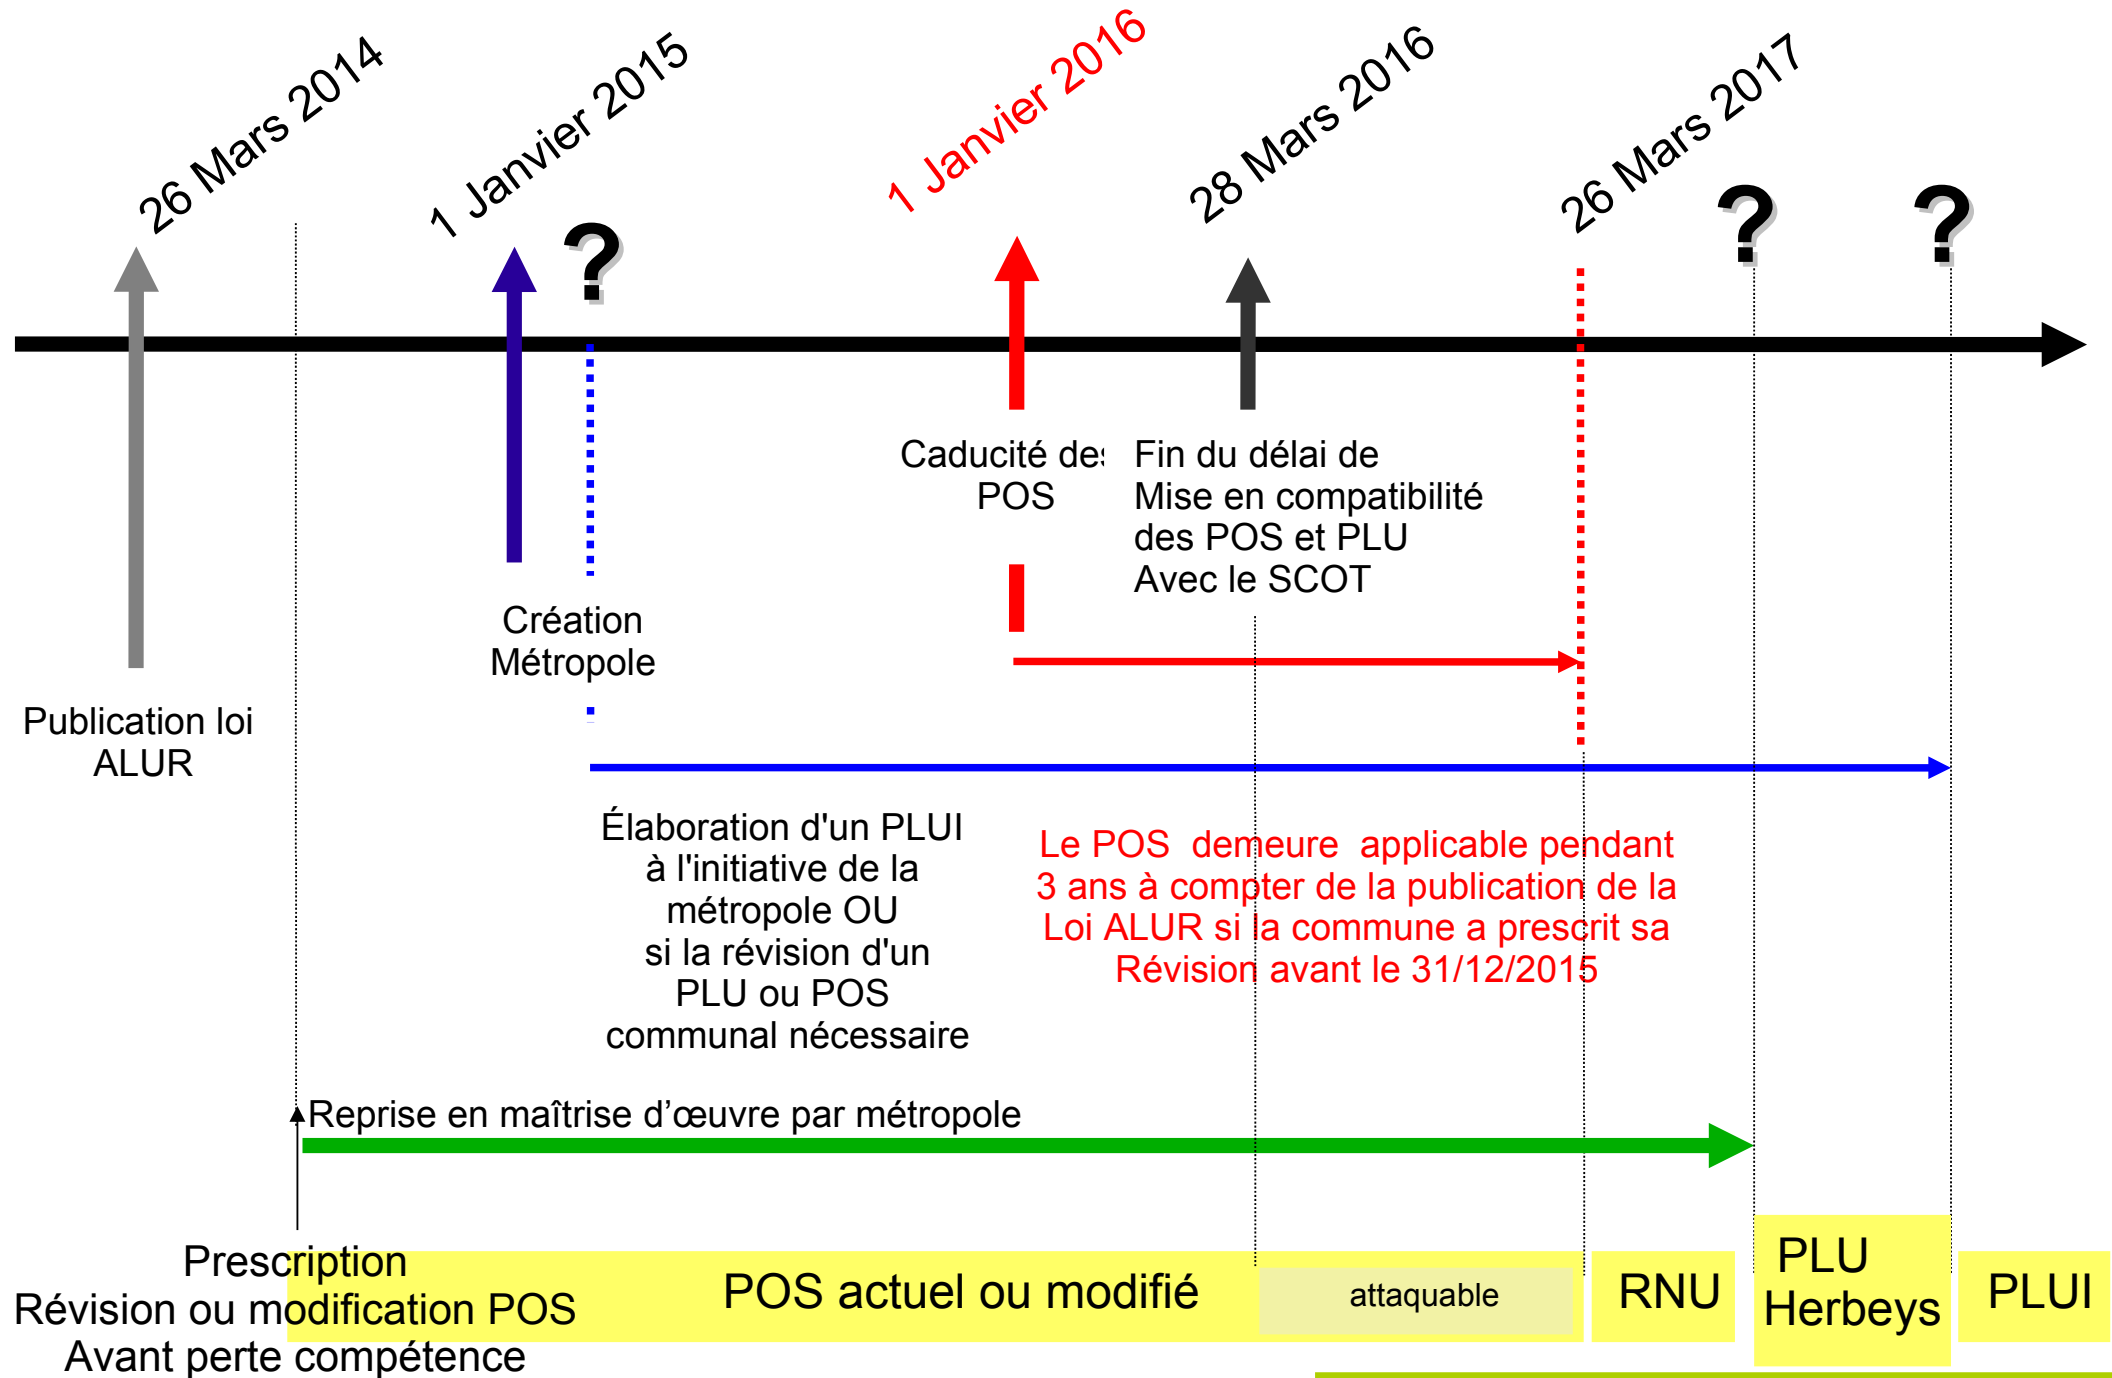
26 Mars 2014

1 Janvier 2015

?

1 Janvier 2016

28 Mars 2016

26 Mars 2017

?

?

Caducité des POS

Fin du délai de Mise en compatibilité des POS et PLU Avec le SCOT

Création Métropole

Publication loi ALUR

Élaboration d'un PLUI à l'initiative de la métropole OU si la révision d'un PLU ou POS communal nécessaire

Le POS demeure applicable pendant 3 ans à compter de la publication de la Loi ALUR si la commune a prescrit sa Révision avant le 31/12/2015

Reprise en maîtrise d'œuvre par métropole

Prescription Révision ou modification POS Avant perte compétence

POS actuel ou modifié

attaquable

RNU

PLU Herbeys

PLUI